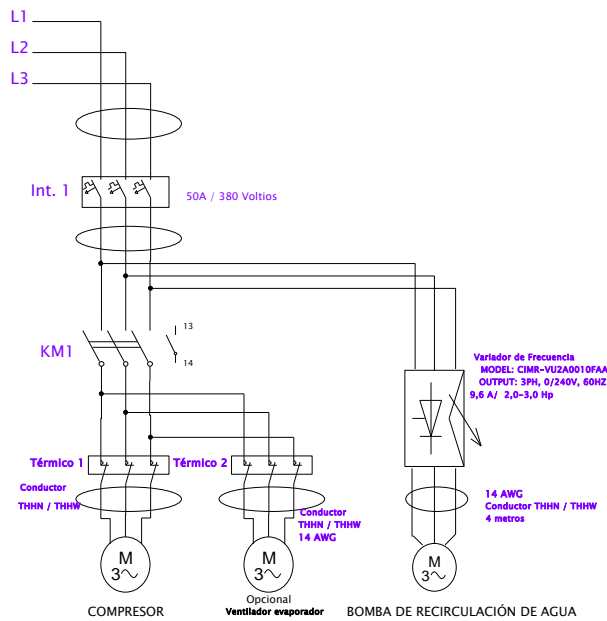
L1
L2
L3

Int. 1
50A / 380 Voltios

KM1
13
14

Variador de Frecuencia
MODEL: CIMR-VU2A0010FAA
OUTPUT: 3PH, 0/240V, 60HZ
9,6 A/ 2,0-3,0 Hp

Térmico 1
Térmico 2

Conductor
THHN / THHW

Conductor
THHN / THHW
14 AWG

14 AWG
Conductor THHN / THHW
4 metros

M
3~

M
3~

M
3~

COMPRESOR
Opcional
Ventilador evaporador
BOMBA DE RECIRCULACIÓN DE AGUA